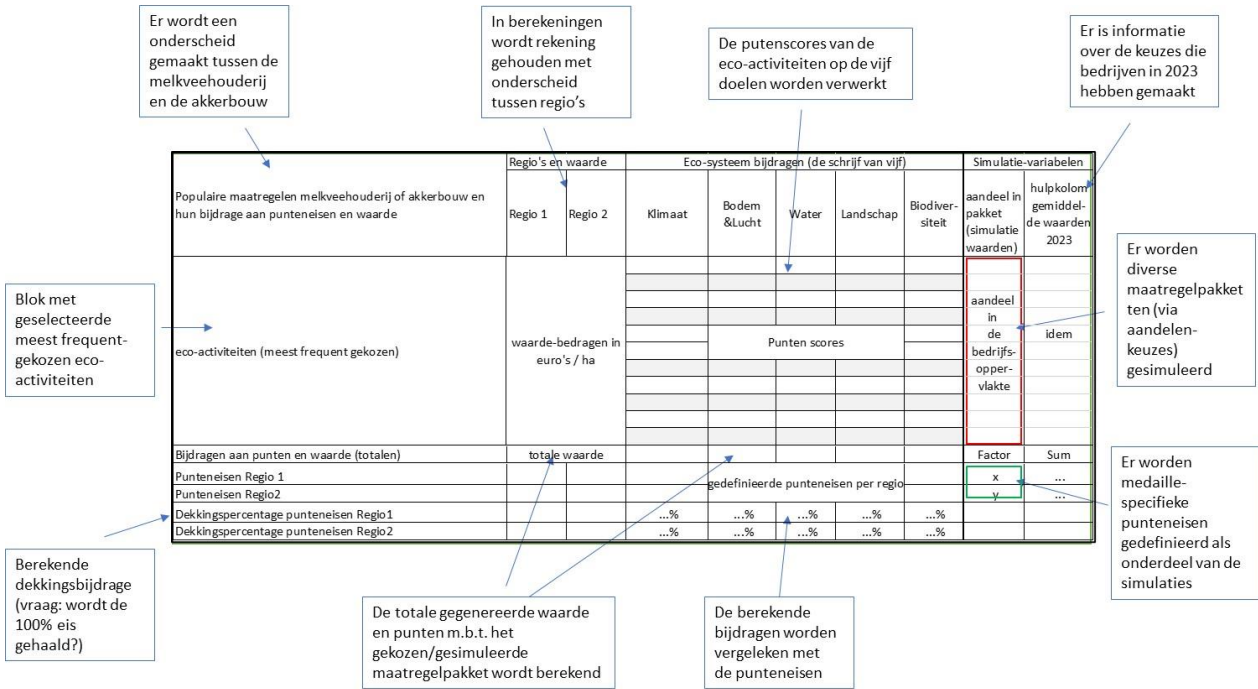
Er wordt een onderscheid gemaakt tussen de melkveehouderij en de akkerbouw

In berekeningen wordt rekening gehouden met onderscheid tussen regio's

De putenscores van de eco-activiteiten op de vijf doelen worden verwerkt

Er is informatie over de keuzes die bedrijven in 2023 hebben gemaakt

| Populaire maatregelen melkveehouderij of akkerbouw en hun bijdrage aan punteneisen en waarde | Regio's en waarde: Regio 1 | Regio 2 | Eco-systeem bijdragen (de schrijf van vijf): Klimaat | Bodem &Lucht | Water | Landschap | Biodiver-siteit | Simulatie-variabelen: aandeel in pakket (simulatie waarden) | hulpkolom gemiddel-de waarden 2023 |
|---|---|---|---|---|---|---|---|---|---|
| eco-activiteiten (meest frequent gekozen) | waarde-bedragen in euro's / ha | | Punten scores | | | | | aandeel in de bedrijfs-opper-vlakte | idem |
| Bijdragen aan punten en waarde (totalen) | totale waarde | | | | | | | Factor | Sum |
| Punteneisen Regio 1 | | | gedefinieerde punteneisen per regio | | | | | x | ... |
| Punteneisen Regio2 | | | | | | | | y | ... |
| Dekkingspercentage punteneisen Regio1 | | | ...% | ...% | ...% | ...% | ...% | | |
| Dekkingspercentage punteneisen Regio2 | | | ...% | ...% | ...% | ...% | ...% | | |

Blok met geselecteerde meest frequent-gekozen eco-activiteiten

Er worden diverse maatregelpakketten (via aandelen-keuzes) gesimuleerd

Er worden medaille-specifieke punteneisen gedefinieerd als onderdeel van de simulaties

Berekende dekkingsbijdrage (vraag: wordt de 100% eis gehaald?)

De totale gegenereerde waarde en punten m.b.t. het gekozen/gesimuleerde maatregelpakket wordt berekend

De berekende bijdragen worden vergeleken met de punteneisen